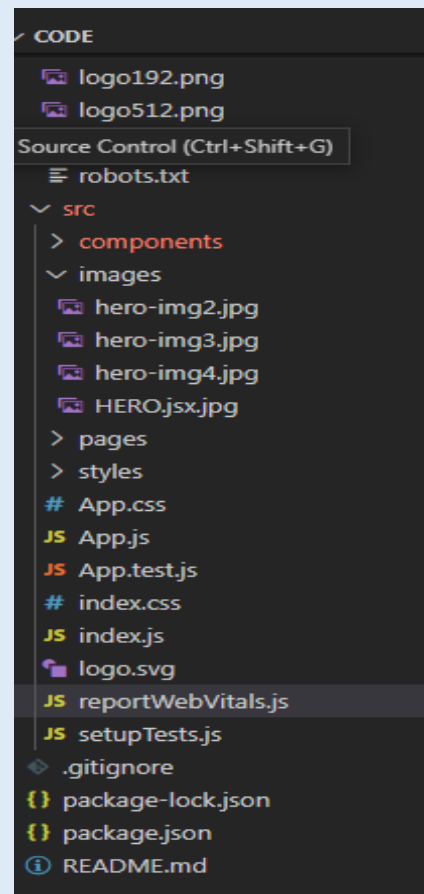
CODE
logo192.png
logo512.png
Source Control (Ctrl+Shift+G)
robots.txt
src
components
images
hero-img2.jpg
hero-img3.jpg
hero-img4.jpg
HERO.jsx.jpg
pages
styles
App.css
App.js
App.test.js
index.css
index.js
logo.svg
reportWebVitals.js
setupTests.js
.gitignore
package-lock.json
package.json
README.md